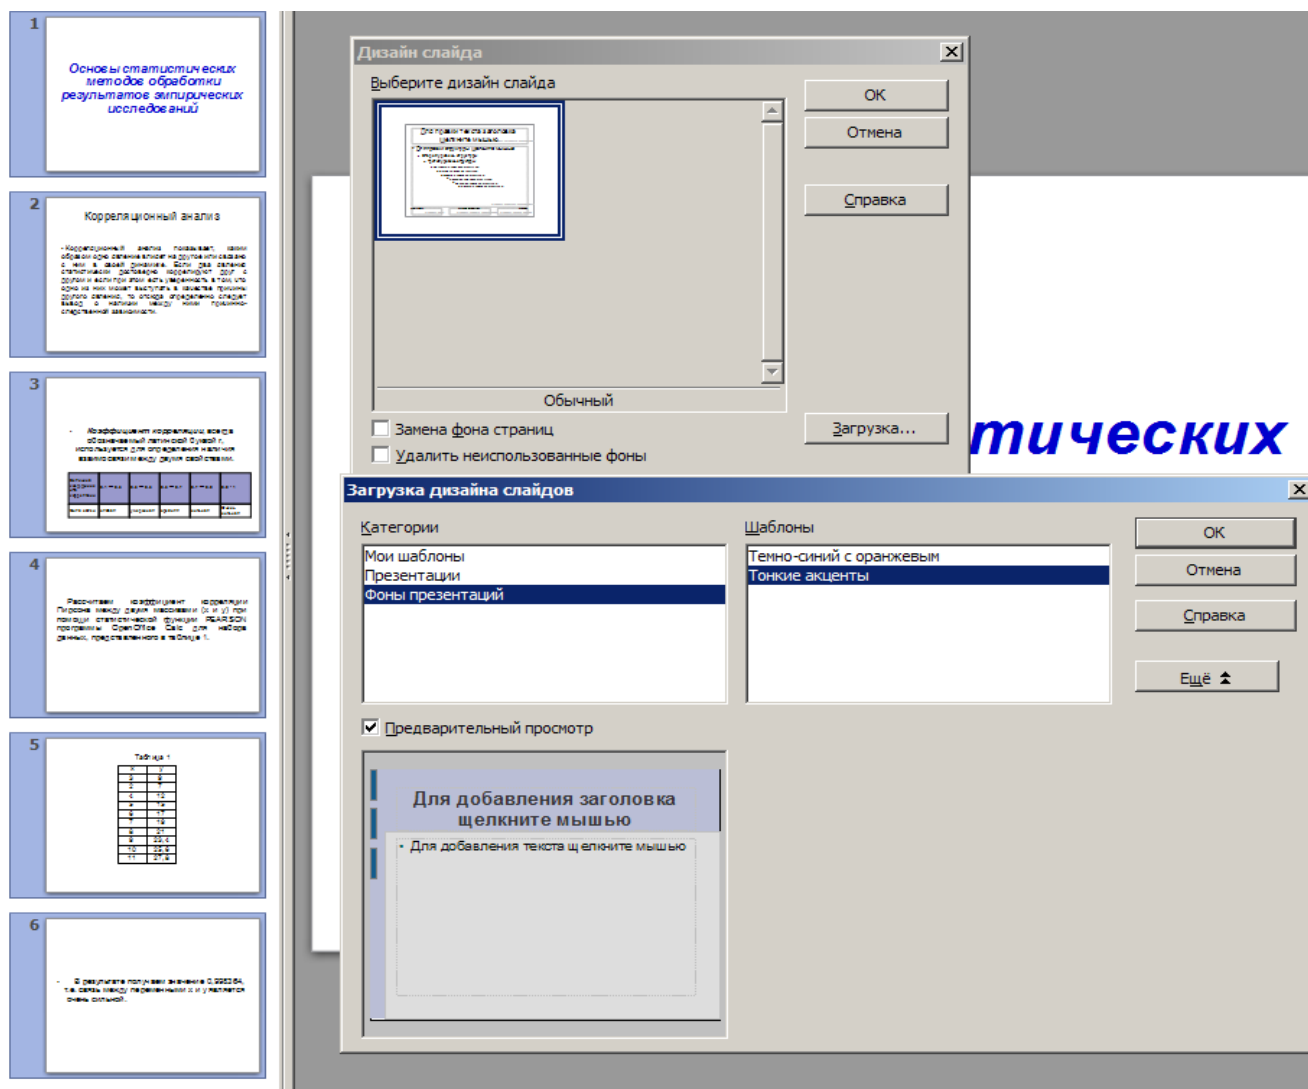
1

Основы статистических методов обработки результатов эмпирических исследований

2

Корреляционный анализ

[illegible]

3

Коэффициент корреляции всегда обозначаемый латинской буквой r, используется для определения наличия взаимосвязи между двумя свойствами.

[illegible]

4

Рассчитаем коэффициент корреляции Пирсона между двумя массивами (x и y) при помощи статистической функции PEARSON программы OpenOffice Calc для набора данных, представленного в таблице 1.

5

Таблица 1

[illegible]

6

В результате получаем значение 0,995364, т.е. связь между переменными x и y является очень сильной.

Дизайн слайда

Выберите дизайн слайда

Обычный

OK

Отмена

Справка

Загрузка...

Замена фона страниц

Удалить неиспользованные фоны

тических

Загрузка дизайна слайдов

Категории

Мои шаблоны
Презентации
Фоны презентаций

Шаблоны

Темно-синий с оранжевым
Тонкие акценты

OK

Отмена

Справка

Ещё

Предварительный просмотр

Для добавления заголовка щелкните мышью

• Для добавления текста щелкните мышью